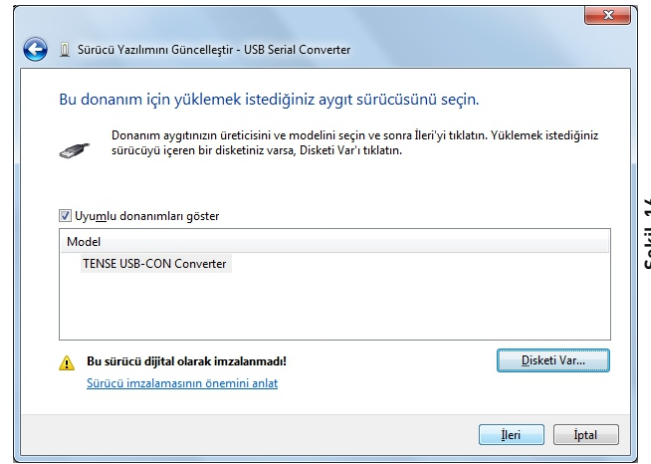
Sürücü Yazılımını Güncelleştir - USB Serial Converter

Bu donanım için yüklemek istediğiniz aygıt sürücüsünü seçin.

Donanım aygıtınızın üreticisini ve modelini seçin ve sonra İleri'yi tıklatın. Yüklemek istediğiniz sürücüyü içeren bir disketiniz varsa, Disketi Var'ı tıklatın.

Uyumlu donanımları göster

Model

TENSE USB-CON Converter

Bu sürücü dijital olarak imzalanmadı!

Sürücü imzalamasının önemini anlat

Disketi Var...

İleri

İptal

Şekil 16